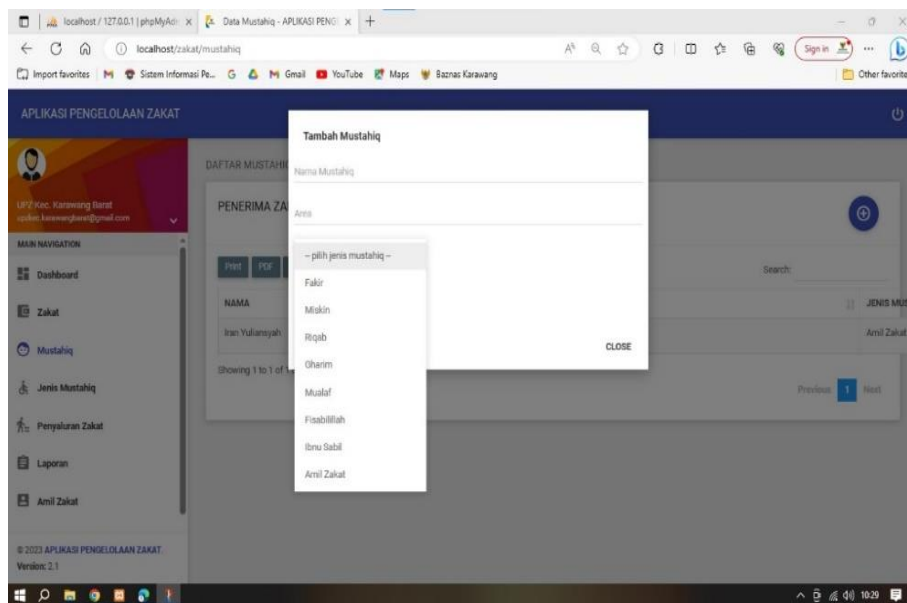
localhost / 127.0.0.1 | phpMyAdı ×
Data Mustahiq - APLIKASI PENGE ×
+
localhost/zakat/mustahiq
Sign in
Import favorites
Sistem Informasi Pe...
Gmail
YouTube
Maps
Baznas Karawang
Other favorite

APLIKASI PENGELOLAAN ZAKAT

UPZ Kec. Karawang Barat
upzkec.karawangbarat@gmail.com

MAIN NAVIGATION
Dashboard
Zakat
Mustahiq
Jenis Mustahiq
Penyaluran Zakat
Laporan
Amil Zakat

© 2023 APLIKASI PENGELOLAAN ZAKAT
Version: 2.1

DAFTAR MUSTAHI
PENERIMA ZA
Print
PDF
Search:
NAMA
JENIS MUS
Iran Yuliansyah
Amil Zakat
Showing 1 to 1 of
Previous
1
Next

Tambah Mustahiq
Nama Mustahiq
Area
-- pilih jenis mustahiq --
Fakir
Miskin
Riqab
Gharim
Mualaf
Fisabilillah
Ibnu Sabil
Amil Zakat
CLOSE

10:29